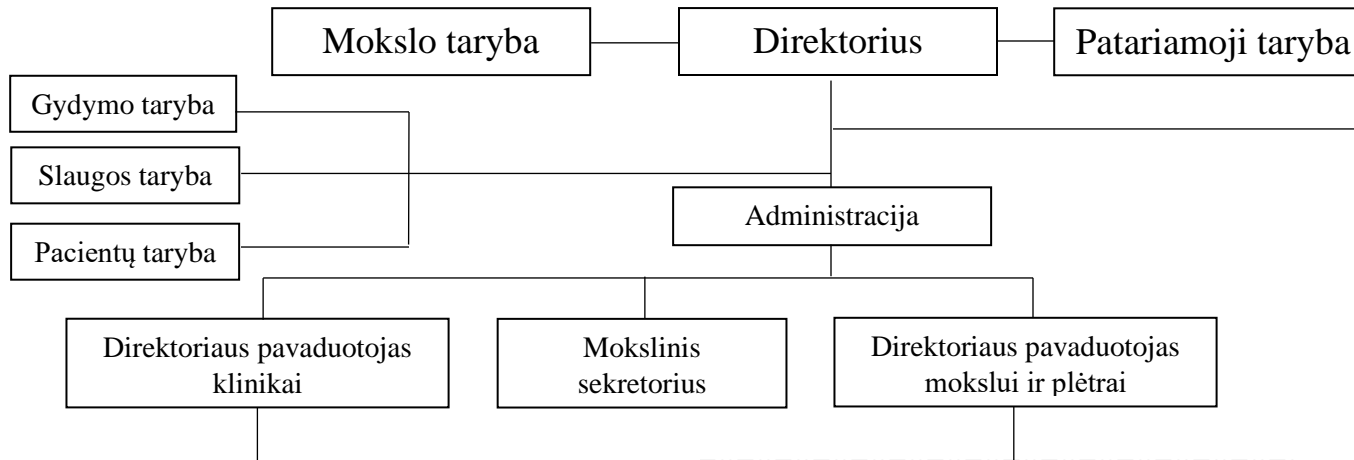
Mokslo taryba

Direktorius

Patariamoji taryba

Gydymo taryba

Slaugos taryba

Pacientų taryba

Administracija

Direktoriaus pavaduotojas klinikai

Mokslinis sekretorius

Direktoriaus pavaduotojas mokslui ir plėtrai